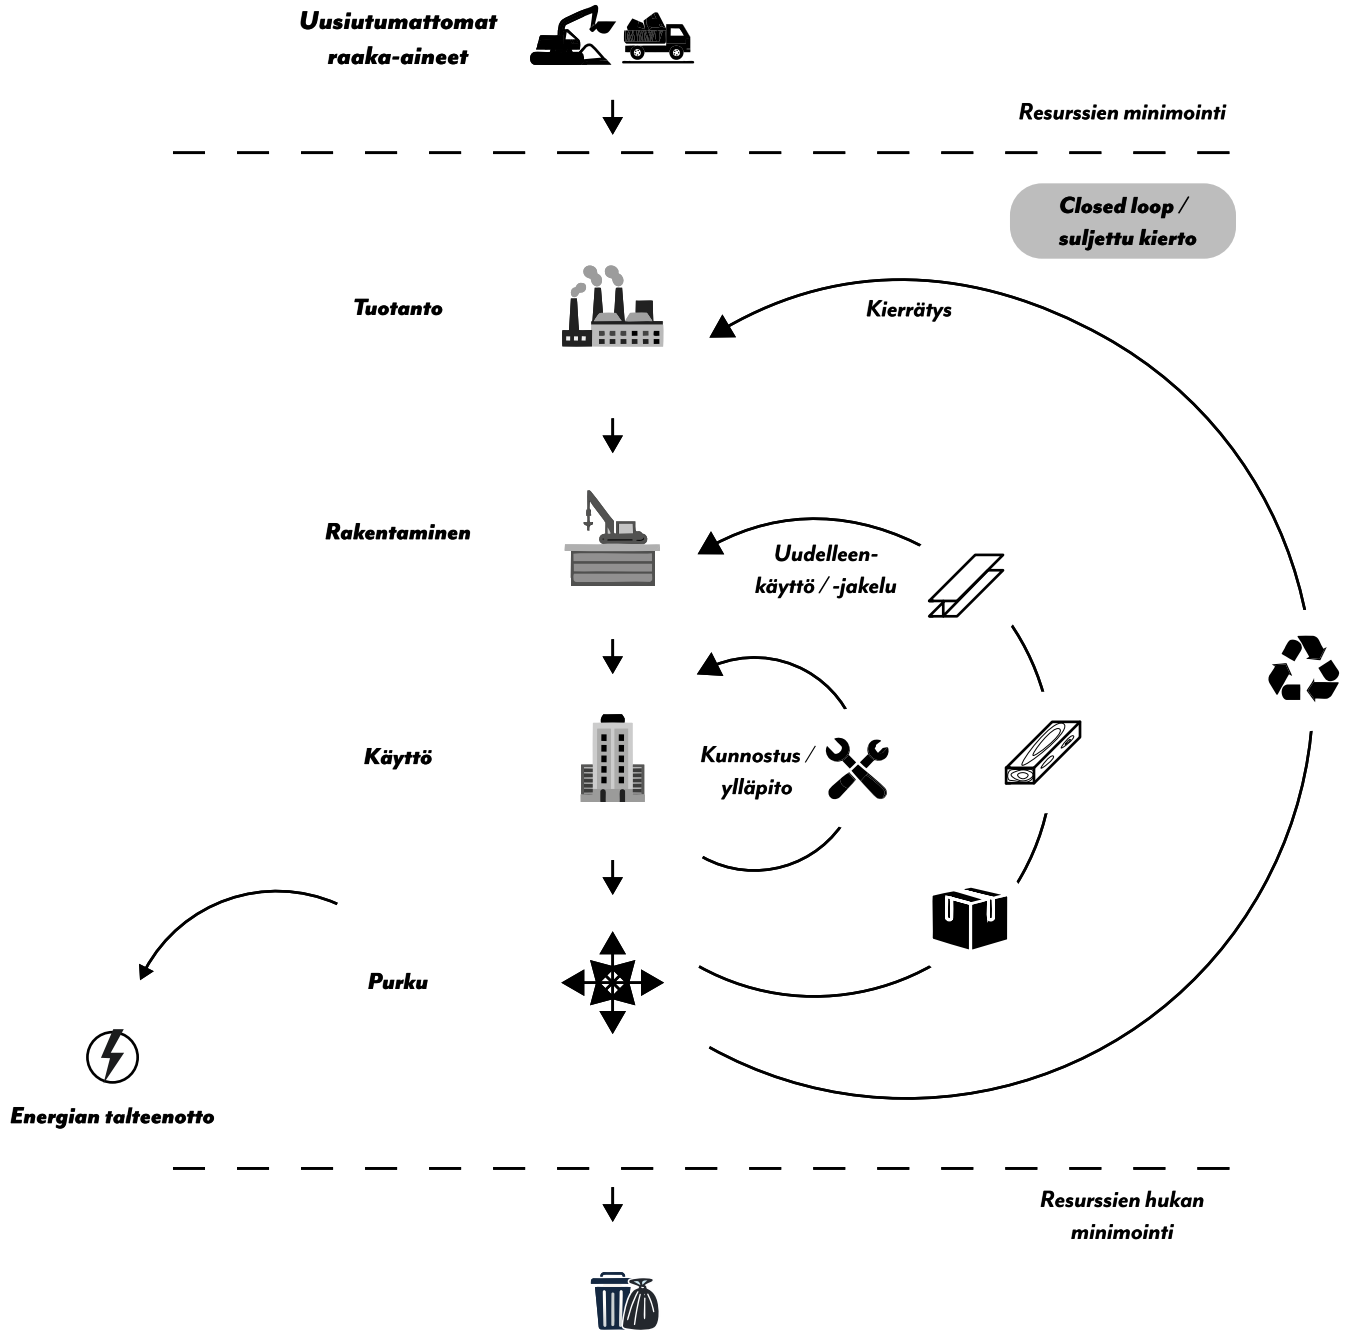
Uusiutumattomat raaka-aineet

Resurssien minimointi

Closed loop / suljettu kierto

Tuotanto

Kierrätys

Rakentaminen

Uudelleenkäyttö / -jakelu

Käyttö

Kunnostus / ylläpito

Purku

Energian talteenotto

Resurssien hukan minimointi